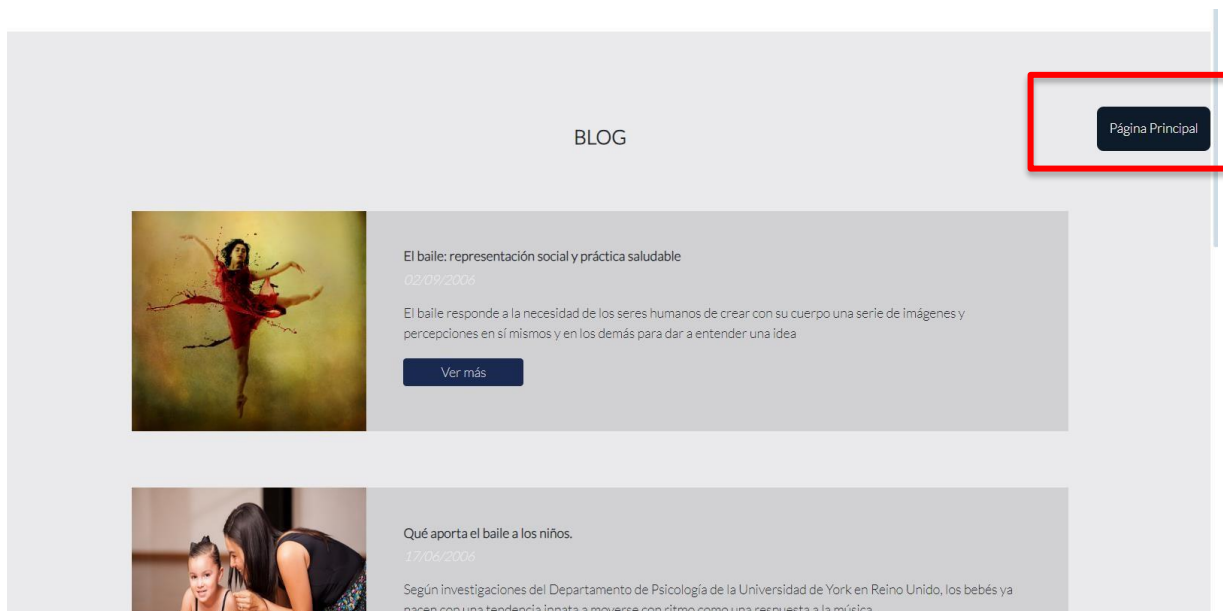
BLOG

Página Principal

El baile: representación social y práctica saludable

02/09/2006

El baile responde a la necesidad de los seres humanos de crear con su cuerpo una serie de imágenes y percepciones en sí mismos y en los demás para dar a entender una idea

Ver más

Qué aporta el baile a los niños.

17/06/2006

Según investigaciones del Departamento de Psicología de la Universidad de York en Reino Unido, los bebés ya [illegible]